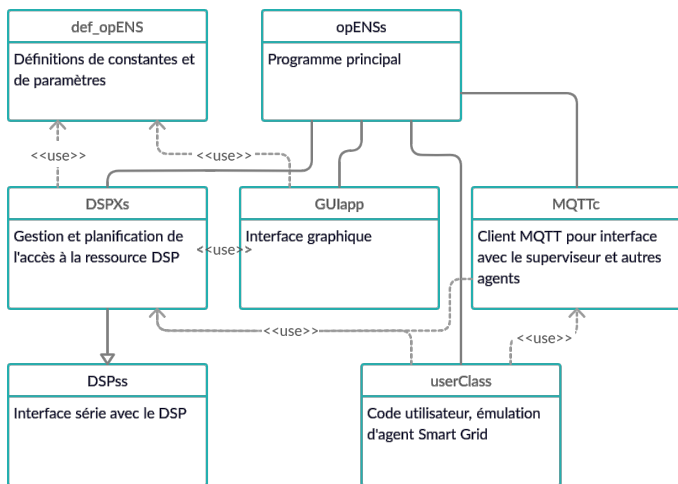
def_opENS

Définitions de constantes et de paramètres

opENSs

Programme principal

<<use>>

<<use>>

DSPXs

Gestion et planification de l'accès à la ressource DSP

<<use>>

GUIapp

Interface graphique

MQTTc

Client MQTT pour interface avec le superviseur et autres agents

<<use>>

<<use>>

DSPss

Interface série avec le DSP

userClass

Code utilisateur, émulation d'agent Smart Grid